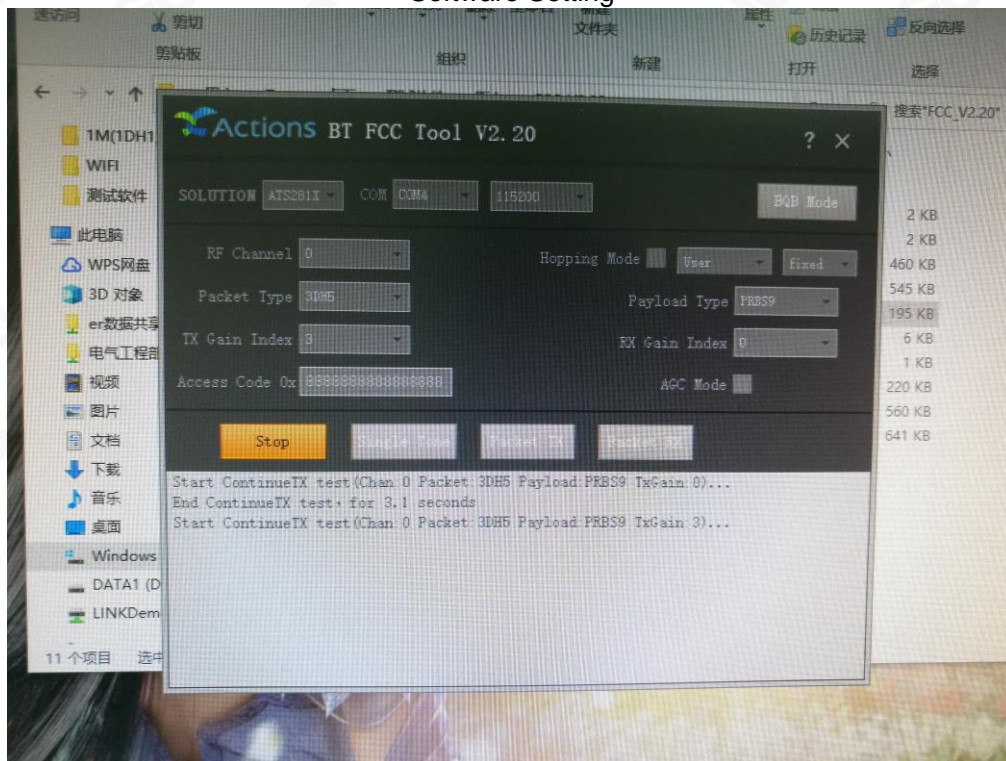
Software Setting

速访问 剪切 剪贴板 组织 文件夹 新建 属性 历史记录 打开 反向选择 选择

搜索"FCC_V2.20"

1M(1DH1
WIFI
测试软件
此电脑
WPS网盘
3D 对象
er数据共享
电气工程部
视频
图片
文档
下载
音乐
桌面
Windows
DATA1 (D
LINKDem

11 个项目 选中

2 KB
2 KB
460 KB
545 KB
195 KB
6 KB
1 KB
220 KB
560 KB
641 KB

Actions BT FCC Tool V2.20

? ×

SOLUTION ATS281X COM COM4 115200 BQB Mode

RF Channel 0
Hopping Mode User fixed
Packet Type 3DH5
Payload Type PRBS9
TX Gain Index 3
RX Gain Index 0
Access Code 0x 8888888888888888
AGC Mode

Stop Single Tone Packet TX Packet RX

Start ContinueTX test(Chan:0 Packet:3DH5 Payload:PRBS9 TxGain:0)...
End ContinueTX test, for 3.1 seconds
Start ContinueTX test(Chan:0 Packet:3DH5 Payload:PRBS9 TxGain:3)...